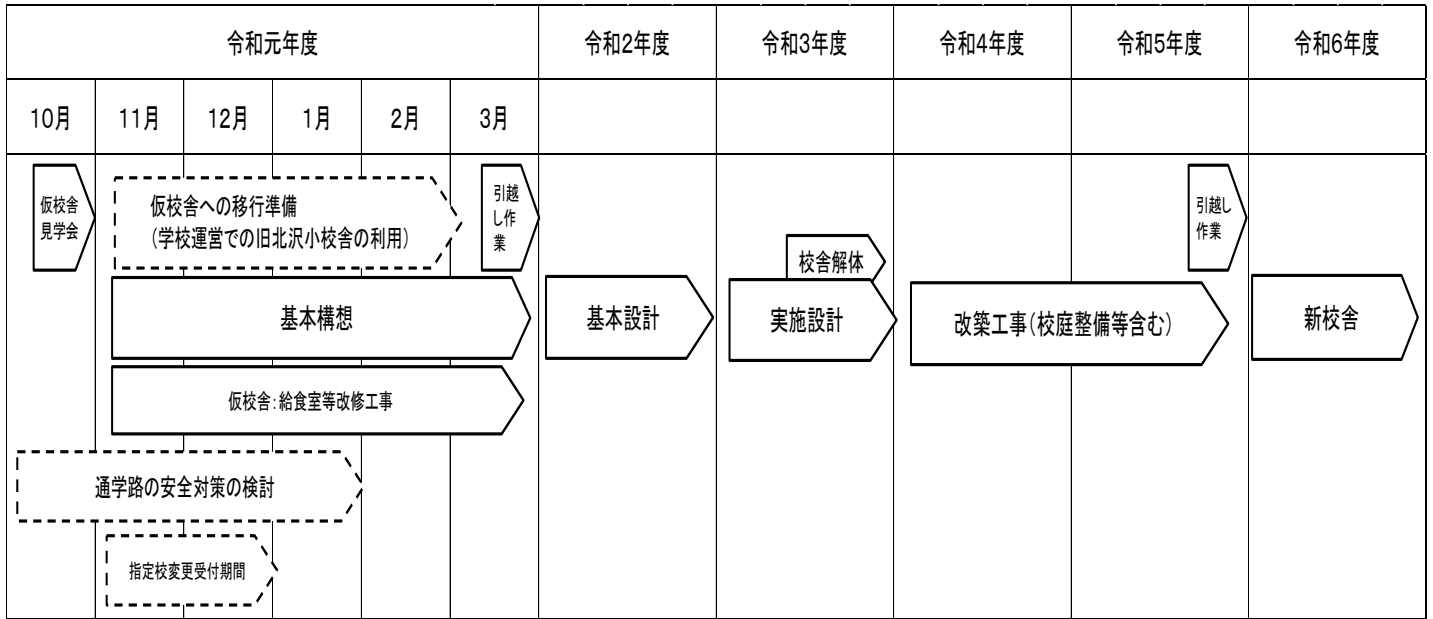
| 令和元年度 | | | | | | 令和2年度 | 令和3年度 | 令和4年度 | 令和5年度 | 令和6年度 |
|---|---|---|---|---|---|---|---|---|---|---|
| 10月 | 11月 | 12月 | 1月 | 2月 | 3月 | | | | | |

仮校舎見学会

仮校舎への移行準備
(学校運営での旧北沢小校舎の利用)

引越し作業

基本構想

仮校舎:給食室等改修工事

通学路の安全対策の検討

指定校変更受付期間

基本設計

校舎解体

実施設計

改築工事(校庭整備等含む)

引越し作業

新校舎